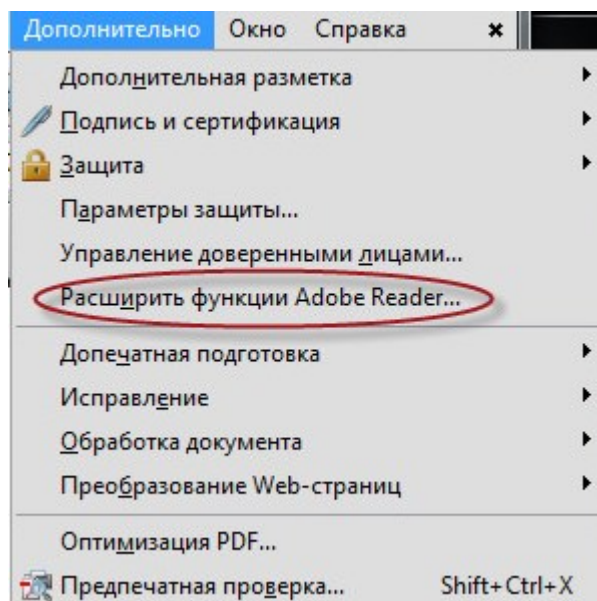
Дополнительно Окно Справка ×

Дополнительная разметка
Подпись и сертификация
Защита
Параметры защиты...
Управление доверенными лицами...
Расширить функции Adobe Reader...

Допечатная подготовка
Исправление
Обработка документа
Преобразование Web-страниц

Оптимизация PDF...
Предпечатная проверка... Shift+Ctrl+X